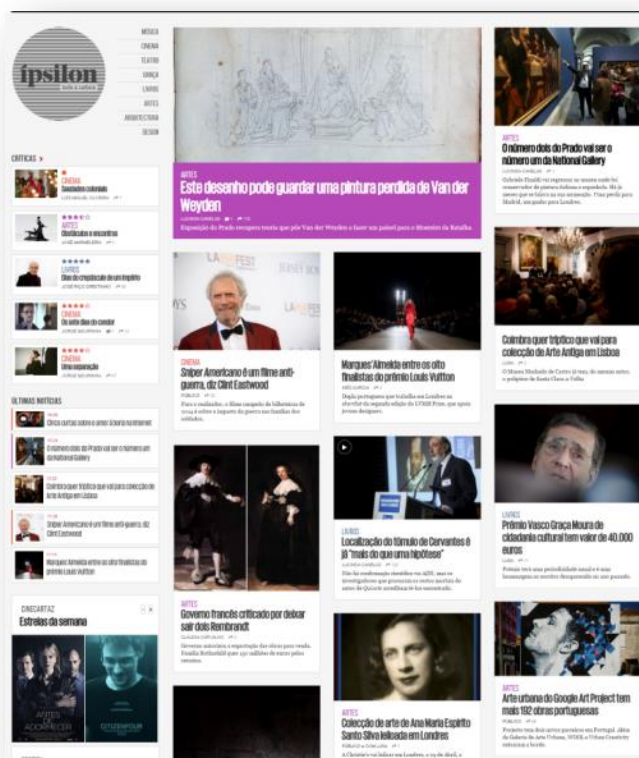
ípsilon

MÚSICA
CINEMA
TEATRO
DANÇA
LIVROS
ARTES
ARQUITECTURA
DESIGN

CRÍTICAS >

CINEMA
Saudades coloniais

ARTES
Obstáculos e encontros

LIVROS
Dia de crepúsculo de um império

CINEMA
Os sete dias do condor

CINEMA
Uma separação

ÚLTIMAS NOTÍCIAS

Cinco curtas sobre o amor à beira na Internet

O número dois do Prado vai ser o número um da National Gallery

Coimbra quer tríptico que vai para colecção de Arte Antiga em Lisboa

Sniper Americano é um filme anti-guerra, diz Clint Eastwood

Marques'Almeida entre os oito finalistas do prémio Louis Vuitton

CINECARTAZ
Estreias da semana

ARTES
Este desenho pode guardar uma pintura perdida de Van der Weyden

Exposição do Prado recupera teoria que põe Van der Weyden a fazer um painel para o Mosteiro da Batalha.

CINEMA
Sniper Americano é um filme anti-guerra, diz Clint Eastwood

Marques'Almeida entre os oito finalistas do prémio Louis Vuitton

LIVROS
Localização do túmulo de Cervantes é já "mais do que uma hipótese"

ARTES
Governo francês criticado por deixar sair dois Rembrandt

ARTES
Colecção de arte de Ana Maria Espírito Santo Silva leiloada em Londres

ARTES
O número dois do Prado vai ser o número um da National Gallery

Coimbra quer tríptico que vai para colecção de Arte Antiga em Lisboa

LIVROS
Prémio Vasco Graça Moura de cidadania cultural tem valor de 40.000 euros

ARTES
Arte urbana do Google Art Project tem mais 192 obras portuguesas